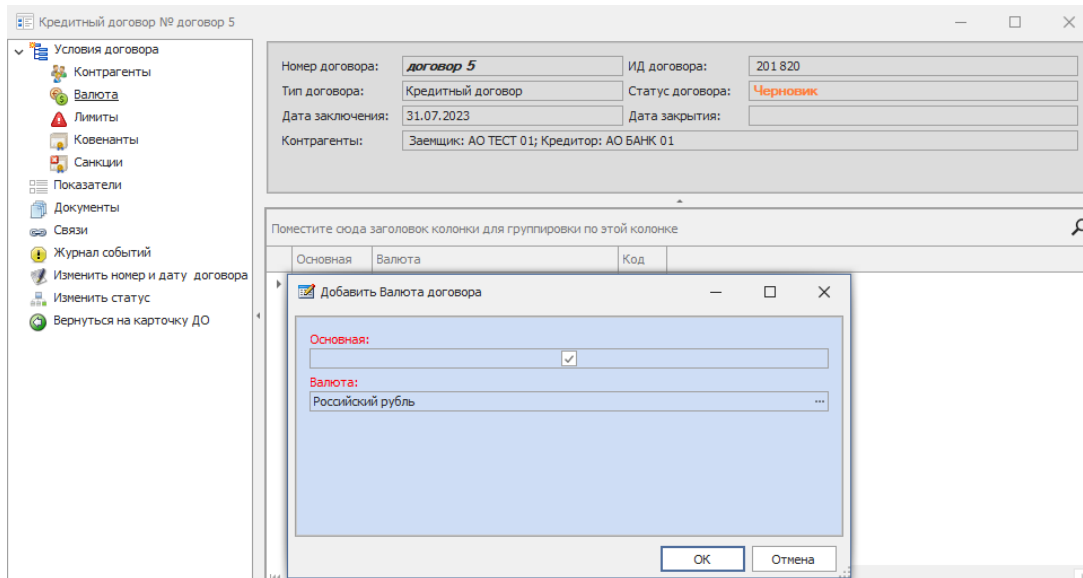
Кредитный договор № договор 5

Условия договора
Контрагенты
Валюта
Лимиты
Ковенанты
Санкции
Показатели
Документы
Связи
Журнал событий
Изменить номер и дату договора
Изменить статус
Вернуться на карточку ДО

| | | | |
|---|---|---|---|
| Номер договора: | договор 5 | ИД договора: | 201 820 |
| Тип договора: | Кредитный договор | Статус договора: | Черновик |
| Дата заключения: | 31.07.2023 | Дата закрытия: | |
| Контрагенты: | Заемщик: АО ТЕСТ 01; Кредитор: АО БАНК 01 | | |

Поместите сюда заголовок колонки для группировки по этой колонке

| Основная | Валюта | Код |
|---|---|---|

Добавить Валюта договора

Основная:

Валюта:
Российский рубль ···

OK
Отмена